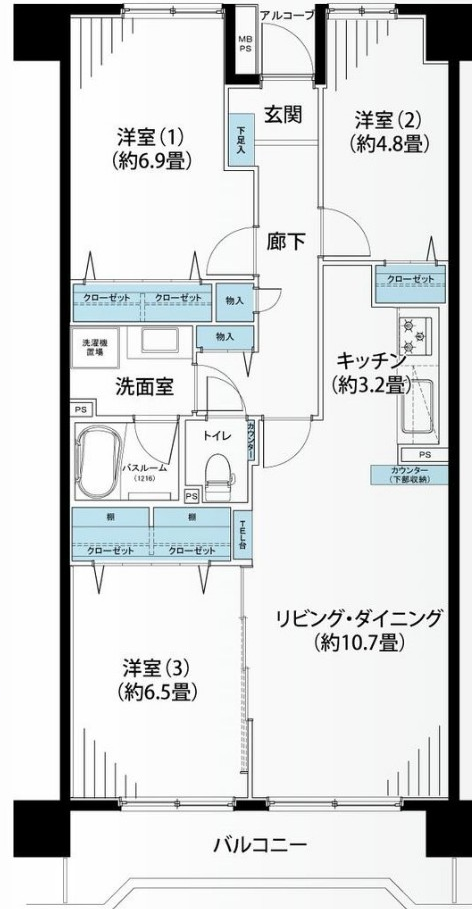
アルコーブ

MB
PS

玄関

下足入

洋室 (1)
(約6.9畳)

洋室 (2)
(約4.8畳)

廊下

クローゼット

クローゼット

クローゼット

物入

物入

洗濯機
置場

洗面室

キッチン
(約3.2畳)

PS

PS

トイレ

カウンター

バスルーム
(1216)

PS

カウンター
(下部収納)

棚

棚

TEL台

クローゼット

クローゼット

リビング・ダイニング
(約10.7畳)

洋室 (3)
(約6.5畳)

バルコニー